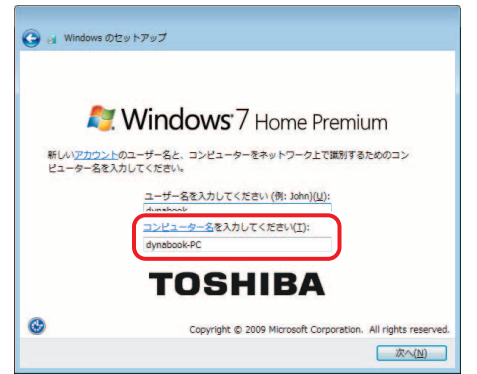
Windows のセットアップ

Windows 7 Home Premium

新しいアカウントのユーザー名と、コンピューターをネットワーク上で識別するためのコンピューター名を入力してください。

ユーザー名を入力してください (例: John)(U):

dynabook

コンピューター名を入力してください(T):

dynabook-PC

TOSHIBA

Copyright © 2009 Microsoft Corporation. All rights reserved.

次へ(N)